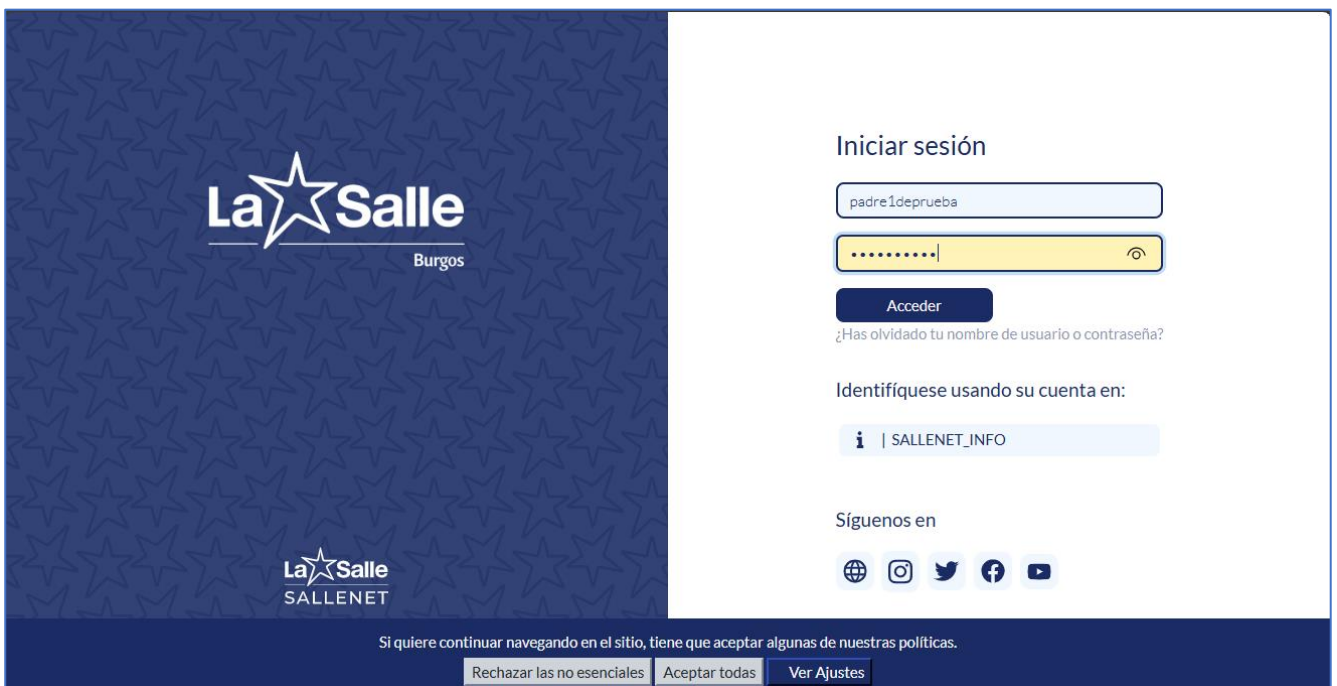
La Salle
Burgos

La Salle
SALLENET

Iniciar sesión

padre1deprueba

••••••••••

Acceder

¿Has olvidado tu nombre de usuario o contraseña?

Identifíquese usando su cuenta en:

| SALLENET_INFO

Síguenos en

Si quiere continuar navegando en el sitio, tiene que aceptar algunas de nuestras políticas.

Rechazar las no esenciales
Aceptar todas
Ver Ajustes